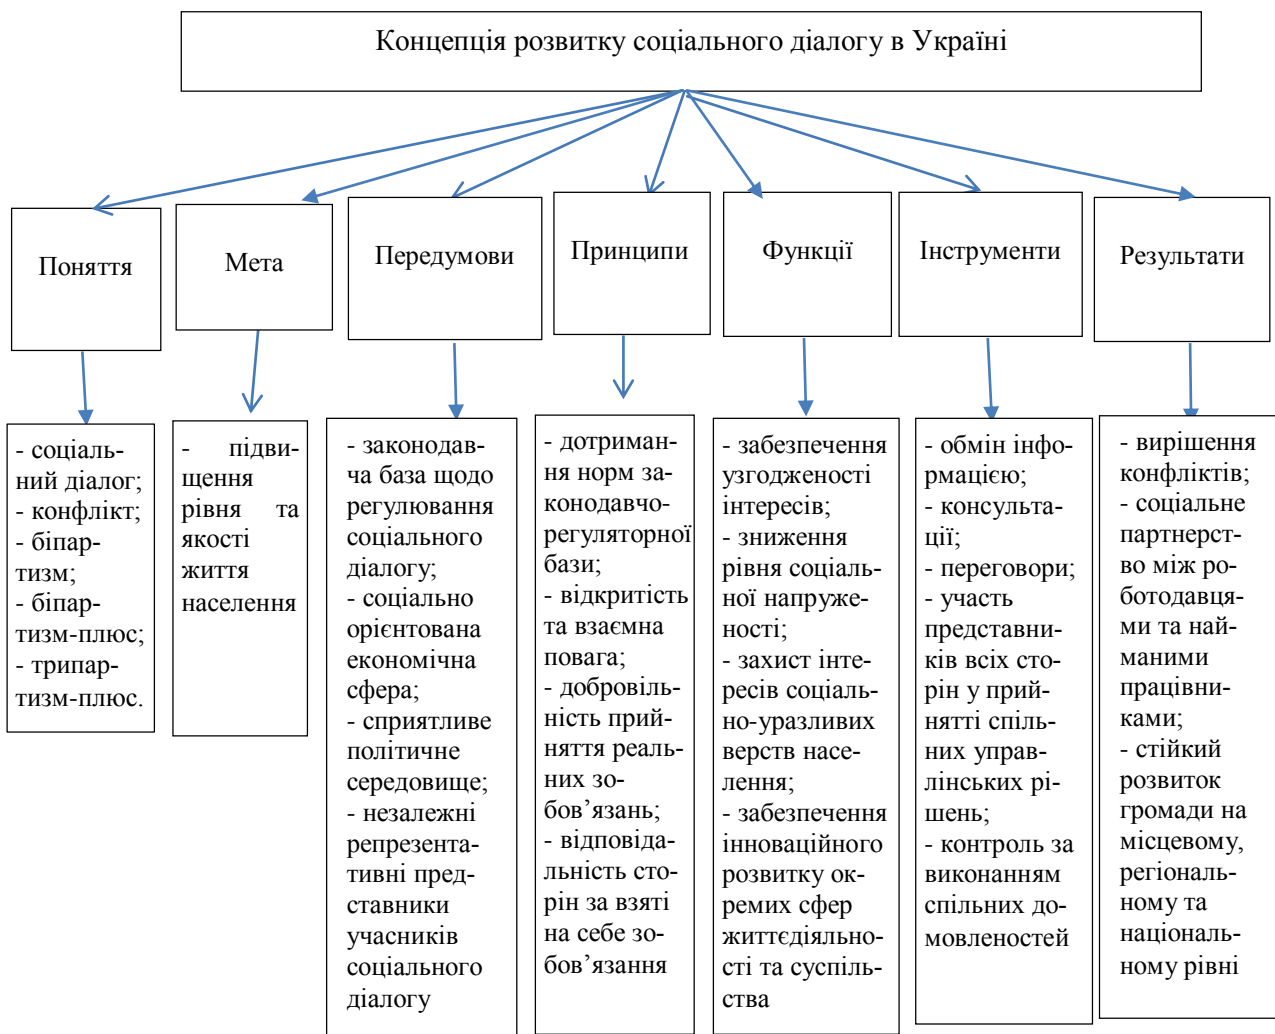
Концепція розвитку соціального діалогу в Україні

Поняття

Мета

Передумови

Принципи

Функції

Інструменти

Результати

- соціальний діалог;
- конфлікт;
- біпартизм;
- біпартизм-плюс;
- трипартизм-плюс.

- підвищення рівня та якості життя населення

- законодавча база щодо регулювання соціального діалогу;
- соціально орієнтована економічна сфера;
- сприятливе політичне середовище;
- незалежні репрезентативні представники учасників соціального діалогу

- дотримання норм законодавчо-регуляторної бази;
- відкритість та взаємна повага;
- добровільність прийняття реальних зобов’язань;
- відповідальність сторін за взяті на себе зобов’язання

- забезпечення узгодженості інтересів;
- зниження рівня соціальної напруженості;
- захист інтересів соціально-уразливих верств населення;
- забезпечення інноваційного розвитку окремих сфер життєдіяльності та суспільства

- обмін інформацією;
- консультації;
- переговори;
- участь представників всіх сторін у прийнятті спільних управлінських рішень;
- контроль за виконанням спільних домовленостей

- вирішення конфліктів;
- соціальне партнерство між роботодавцями та найманими працівниками;
- стійкий розвиток громади на місцевому, регіональному та національному рівні